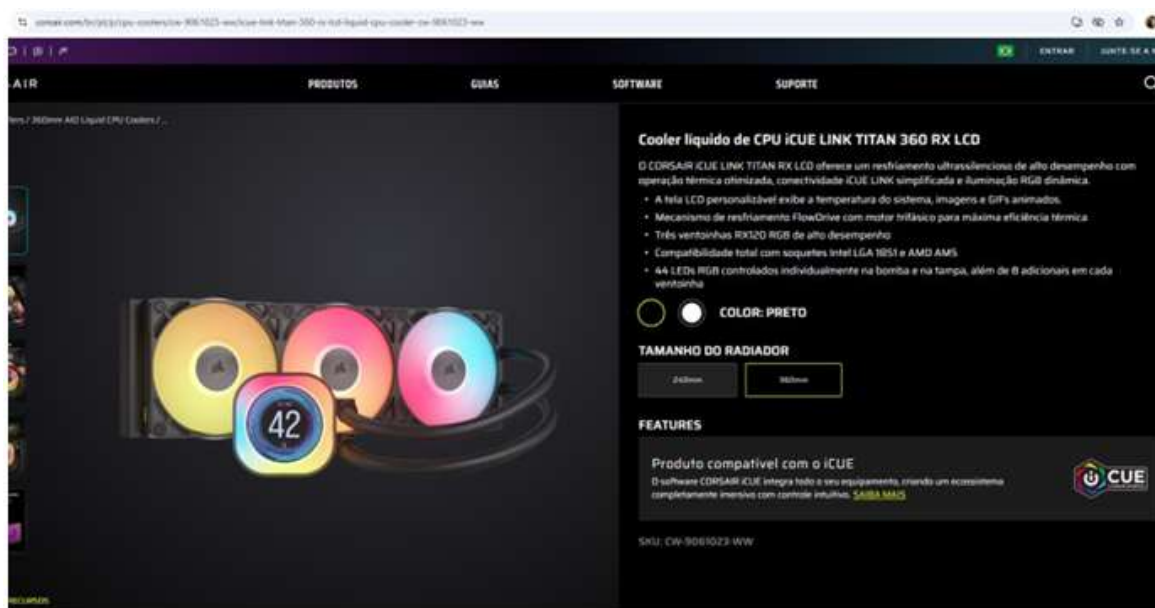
corsair.com/br/pt/p/cpu-coolers/cw-9061023-ww/icue-link-titan-360-rx-lcd-liquid-cpu-cooler-cw-9061023-ww

ENTRAR
JUNTE-SE A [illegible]

AIR
PRODUTOS
GUIAS
SOFTWARE
SUPORTE

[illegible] / 360mm AIO Liquid CPU Coolers / ...

Cooler líquido de CPU iCUE LINK TITAN 360 RX LCD

O CORSAIR iCUE LINK TITAN RX LCD oferece um resfriamento ultrassilencioso de alto desempenho com operação térmica otimizada, conectividade iCUE LINK simplificada e iluminação RGB dinâmica.

• A tela LCD personalizável exibe a temperatura do sistema, imagens e GIFs animados.
• Mecanismo de resfriamento FlowDrive com motor trifásico para máxima eficiência térmica
• Três ventoinhas RX120 RGB de alto desempenho
• Compatibilidade total com soquetes Intel LGA 1851 e AMD AM5
• 44 LEDs RGB controlados individualmente na bomba e na tampa, além de 8 adicionais em cada ventoinha

COLOR: PRETO

TAMANHO DO RADIADOR

240mm
360mm

FEATURES

Produto compatível com o iCUE
O software CORSAIR iCUE integra todo o seu equipamento, criando um ecossistema completamente imersivo com controle intuitivo. SAIBA MAIS

iCUE

SKU: CW-9061023-WW

42

RECURSOS